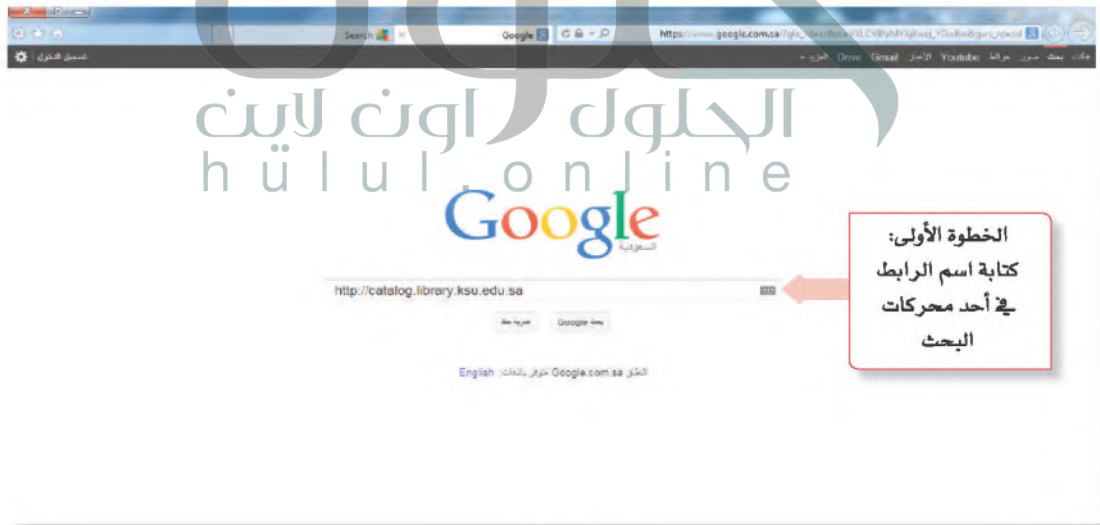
Search

Google

https://www.google.com.sa/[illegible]

تسجيل الدخول

بحث صور خرائط Youtube الأخبار Gmail Drive المزيد

الحلول اون لاين
hulul.online

Google
السعودية

http://catalog.library.ksu.edu.sa

بحث Google ضربة حظ

Google.com.sa متوفر باللغات: English

الخطوة الأولى:
كتابة اسم الرابط في أحد محركات البحث